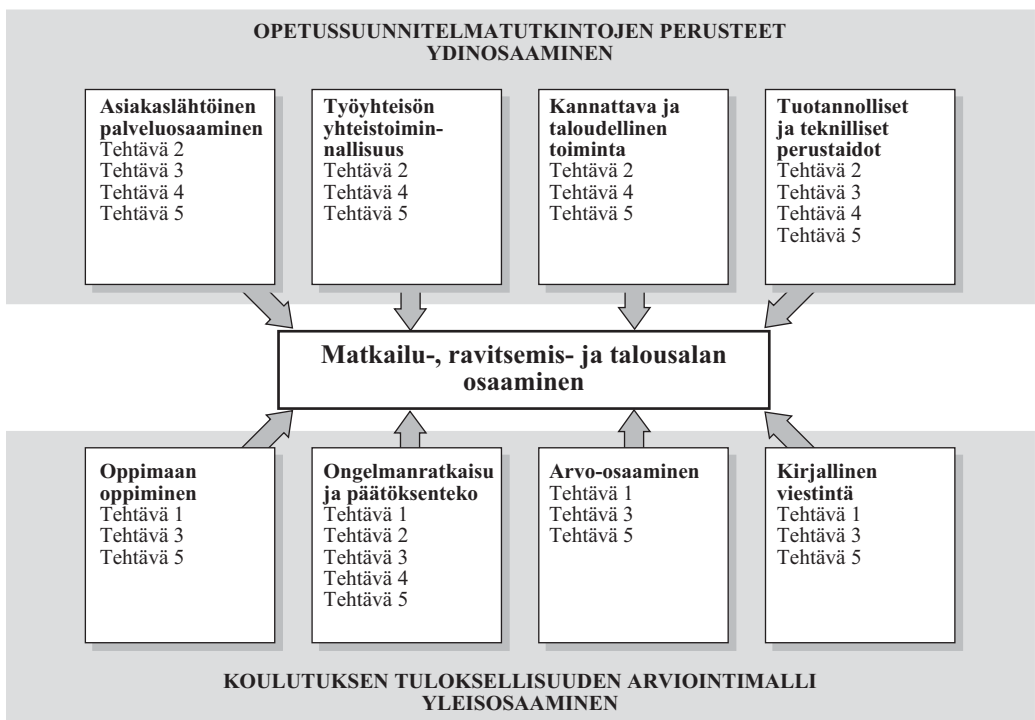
OPETUSSUUNNITELMATUTKINTOJEN PERUSTEET
YDINOSAAMINEN

Asiakaslähtöinen palveluosaaminen
Tehtävä 2
Tehtävä 3
Tehtävä 4
Tehtävä 5

Työyhteisön yhteistoiminnallisuus
Tehtävä 2
Tehtävä 4
Tehtävä 5

Kannattava ja taloudellinen toiminta
Tehtävä 2
Tehtävä 4
Tehtävä 5

Tuotannolliset ja teknilliset perustaidot
Tehtävä 2
Tehtävä 3
Tehtävä 4
Tehtävä 5

Matkailu-, ravitsemis- ja talousalan osaaminen

Oppimaan oppiminen
Tehtävä 1
Tehtävä 3
Tehtävä 5

Ongelmanratkaisu ja päätöksenteko
Tehtävä 1
Tehtävä 2
Tehtävä 3
Tehtävä 4
Tehtävä 5

Arvo-osaaminen
Tehtävä 1
Tehtävä 3
Tehtävä 5

Kirjallinen viestintä
Tehtävä 1
Tehtävä 3
Tehtävä 5

KOULUTUKSEN TULOKSELLISUUDEN ARVIOINTIMALLI
YLEISOSAAMINEN